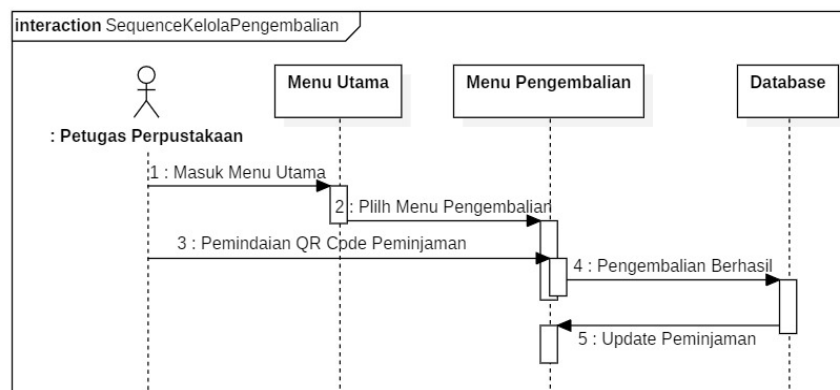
interaction SequenceKelolaPengembalian

: Petugas Perpustakaan

Menu Utama

Menu Pengembalian

Database

1 : Masuk Menu Utama

2 : Plilh Menu Pengembalian

3 : Pemindaian QR Code Peminjaman

4 : Pengembalian Berhasil

5 : Update Peminjaman